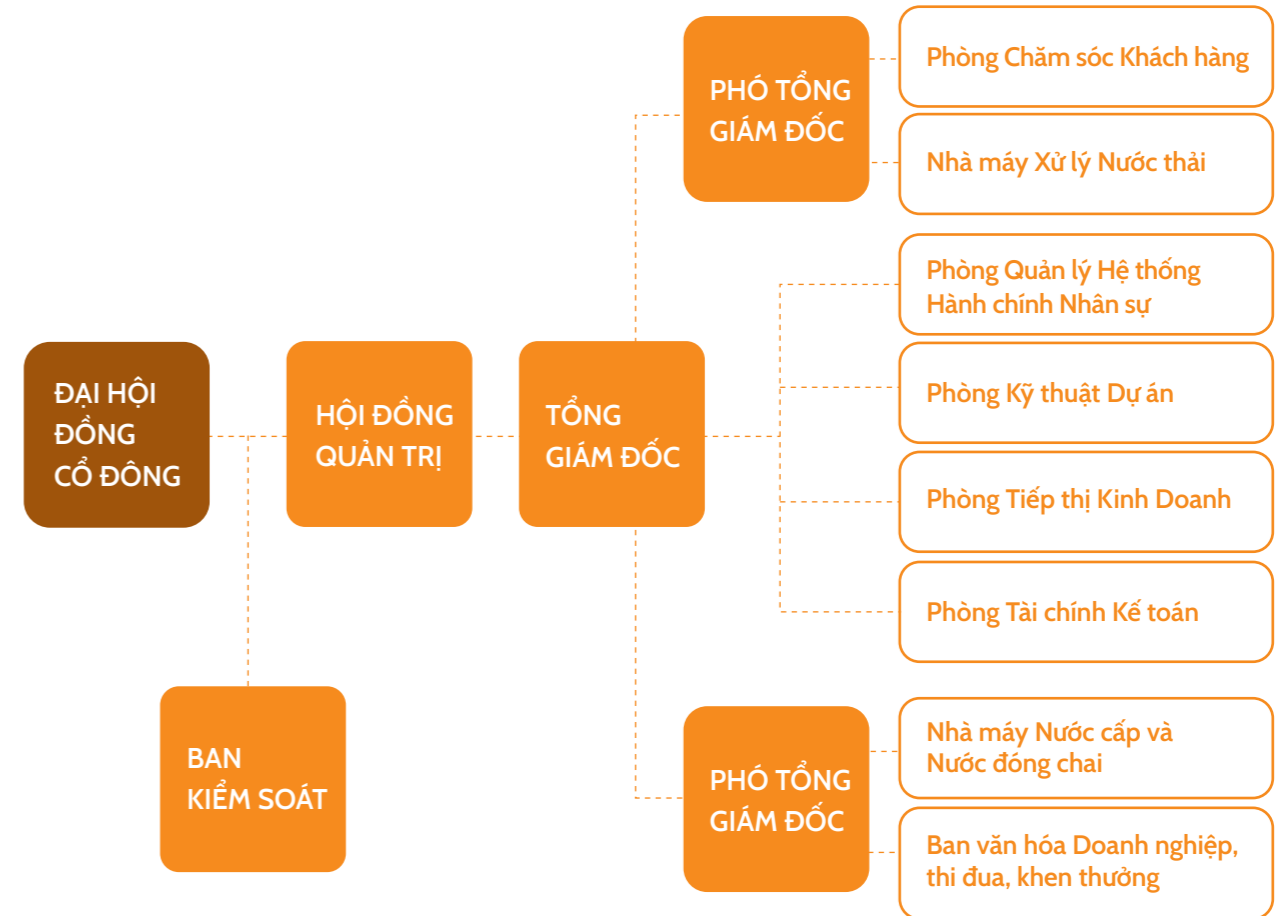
ĐẠI HỘI ĐỒNG CỔ ĐÔNG

BAN KIỂM SOÁT

HỘI ĐỒNG QUẢN TRỊ

TỔNG GIÁM ĐỐC

PHÓ TỔNG GIÁM ĐỐC

Phòng Chăm sóc Khách hàng

Nhà máy Xử lý Nước thải

Phòng Quản lý Hệ thống Hành chính Nhân sự

Phòng Kỹ thuật Dự án

Phòng Tiếp thị Kinh Doanh

Phòng Tài chính Kế toán

PHÓ TỔNG GIÁM ĐỐC

Nhà máy Nước cấp và Nước đóng chai

Ban văn hóa Doanh nghiệp, thi đua, khen thưởng